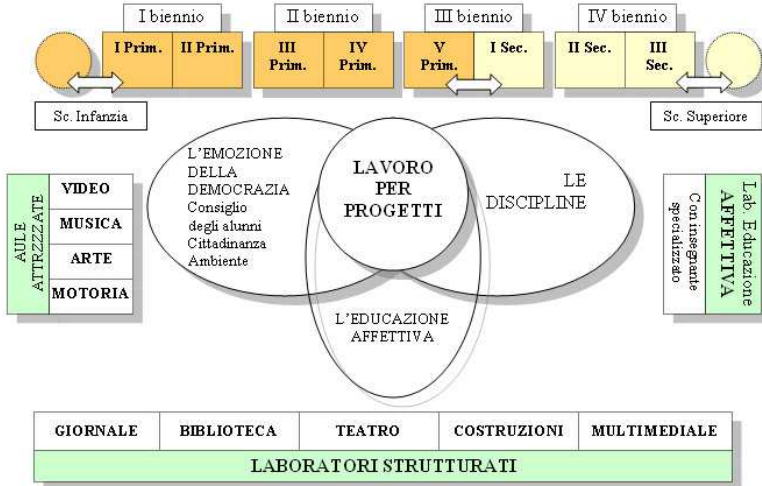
I biennio
I Prim.
II Prim.
II biennio
III Prim.
IV Prim.
III biennio
V Prim.
I Sec.
IV biennio
II Sec.
III Sec.

Sc. Infanzia

Sc. Superiore

AULE ATTRZZZATE
VIDEO
MUSICA
ARTE
MOTORIA

L'EMOZIONE DELLA DEMOCRAZIA
Consiglio degli alunni
Cittadinanza
Ambiente

LAVORO PER PROGETTI

LE DISCIPLINE

L'EDUCAZIONE AFFETTIVA

Lab. Educazione AFFETTIVA
Con insegnante specializzato

| GIORNALE | BIBLIOTECA | TEATRO | COSTRUZIONI | MULTIMEDIALE |
|---|---|---|---|---|

LABORATORI STRUTTURATI